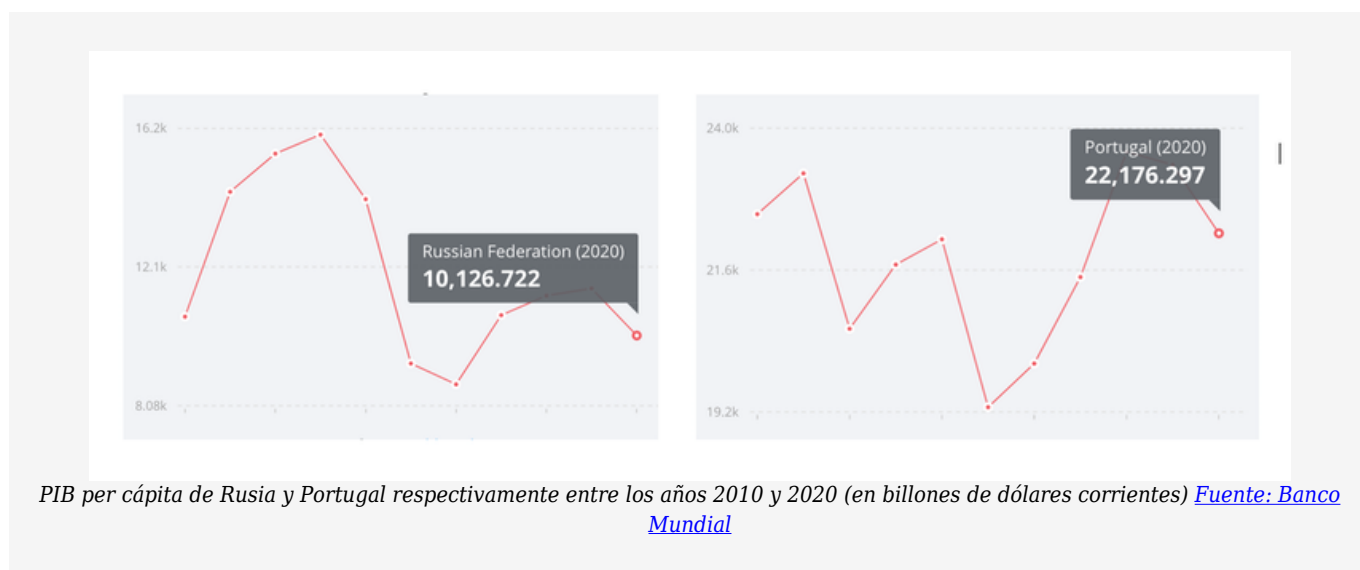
16.2k

12.1k

8.08k

Russian Federation (2020)
10,126.722

24.0k

21.6k

19.2k

Portugal (2020)
22,176.297

PIB per cápita de Rusia y Portugal respectivamente entre los años 2010 y 2020 (en billones de dólares corrientes) Fuente: Banco Mundial